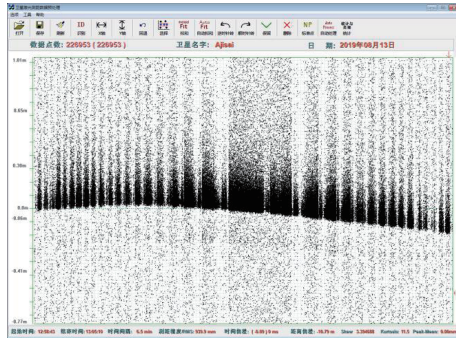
卫星激光测距数据预处理

文件 工具 帮助

打开 保存 清除 ID 扩展 Y轴 回退 选择 标准 Fit 拟合 Auto Fit 自动拟合 顺时针 逆时针 确定 删除 NP 标准点 自动处理 统计

数据点数: 226953 ( 226953 )　卫星名字: Ajisai　日 期: 2019年08月13日

1.01m
0.65m
0.29m
0.0m
-0.06m
-0.41m
-0.77m

起始时间: 12:50:43　结束时间: 13:05:15　时间间隔: 4.5 min　　时间自适: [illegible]　　距离自适: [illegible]　Skew: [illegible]　Kurtosis: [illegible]　Peak-Mean: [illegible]